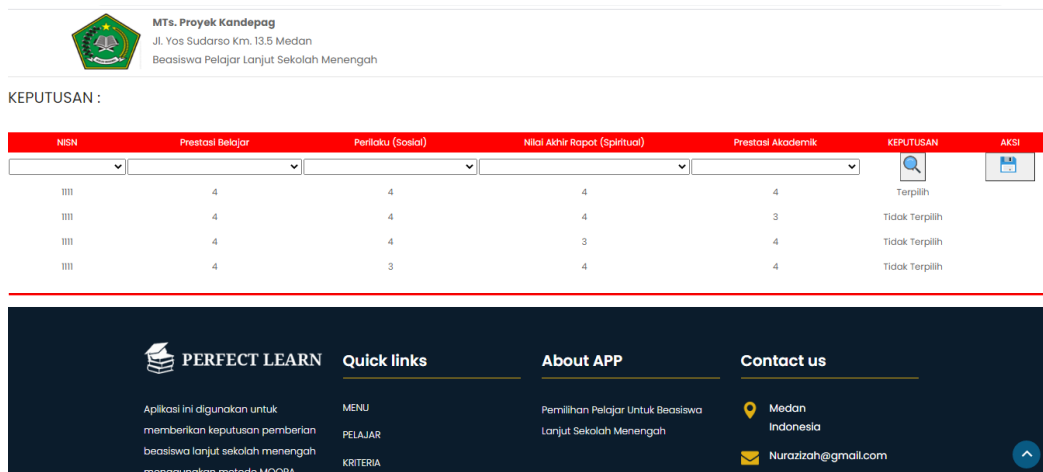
MTs. Proyek Kandepag
Jl. Yos Sudarso Km. 13.5 Medan
Beasiswa Pelajar Lanjut Sekolah Menengah

KEPUTUSAN :

| NISN | Prestasi Belajar | Perilaku (Sosial) | Nilai Akhir Rapot (Spiritual) | Prestasi Akademik | KEPUTUSAN | AKSI |
|---|---|---|---|---|---|---|
| 1111 | 4 | 4 | 4 | 4 | Terpilih | |
| 1111 | 4 | 4 | 4 | 3 | Tidak Terpilih | |
| 1111 | 4 | 4 | 3 | 4 | Tidak Terpilih | |
| 1111 | 4 | 3 | 4 | 4 | Tidak Terpilih | |

PERFECT LEARN

Aplikasi ini digunakan untuk memberikan keputusan pemberian beasiswa lanjut sekolah menengah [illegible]

Quick links

MENU
PELAJAR
KRITERIA

About APP

Pemilihan Pelajar Untuk Beasiswa Lanjut Sekolah Menengah

Contact us

Medan
Indonesia

Nurazizah@gmail.com